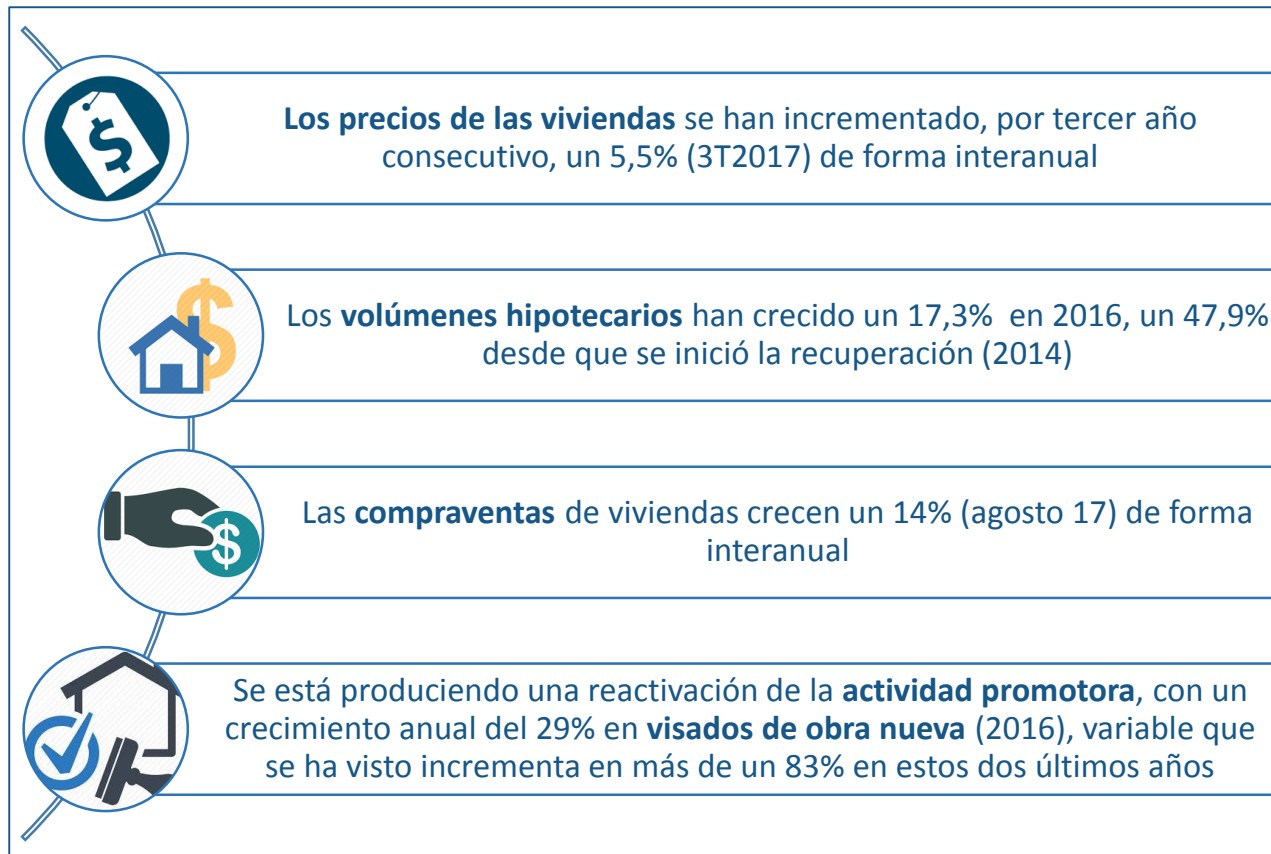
**Los precios de las viviendas** se han incrementado, por tercer año consecutivo, un 5,5% (3T2017) de forma interanual

Los **volúmenes hipotecarios** han crecido un 17,3% en 2016, un 47,9% desde que se inició la recuperación (2014)

Las **compraventas** de viviendas crecen un 14% (agosto 17) de forma interanual

Se está produciendo una reactivación de la **actividad promotora**, con un crecimiento anual del 29% en **visados de obra nueva** (2016), variable que se ha visto incrementa en más de un 83% en estos dos últimos años